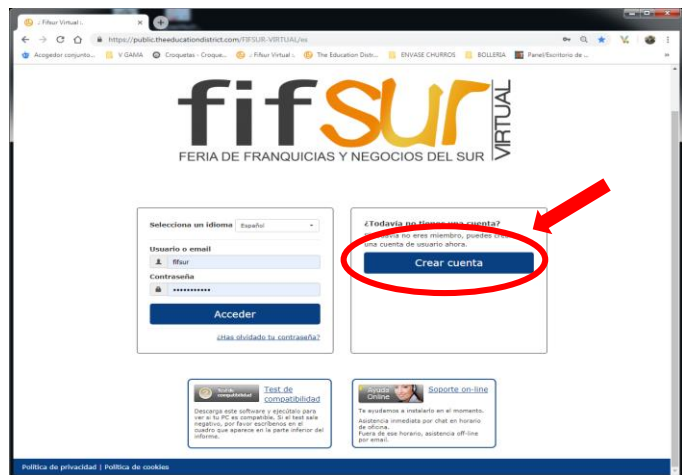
:: Fifsur Virtual ::
https://public.theeducationdistrict.com/FIFSUR-VIRTUAL/es
Acogedor conjunto... V GAMA Croquetas - Croque... :: Fifsur Virtual :: The Education Distr... ENVASE CHURROS BOLLERIA Panel/Escritorio de ...

fifSUR VIRTUAL
FERIA DE FRANQUICIAS Y NEGOCIOS DEL SUR

Selecciona un idioma Español
Usuario o email
fifsur
Contraseña
••••••••••••
Acceder
¿Has olvidado tu contraseña?

¿Todavía no tienes una cuenta?
Si todavía no eres miembro, puedes crear una cuenta de usuario ahora.
Crear cuenta

Test compatibilidad
Test de compatibilidad
Descarga este software y ejecútalo para ver si tu PC es compatible. Si el test sale negativo, por favor escríbenos en el cuadro que aparece en la parte inferior del informe.

Ayuda Online
Soporte on-line
Te ayudamos a instalarlo en el momento.
Asistencia inmediata por chat en horario de oficina.
Fuera de ese horario, asistencia off-line por email.

Política de privacidad | Política de cookies